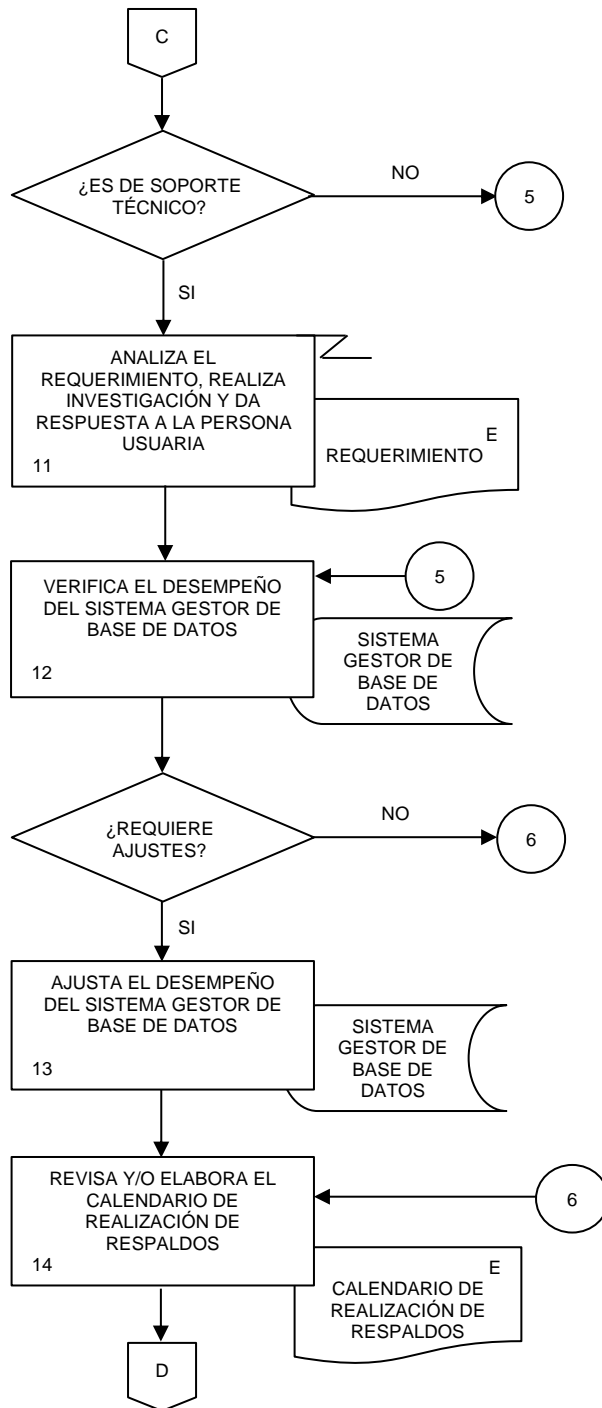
C

¿ES DE SOPORTE TÉCNICO?

NO

5

SI

ANALIZA EL REQUERIMIENTO, REALIZA INVESTIGACIÓN Y DA RESPUESTA A LA PERSONA USUARIA

11

E

REQUERIMIENTO

VERIFICA EL DESEMPEÑO DEL SISTEMA GESTOR DE BASE DE DATOS

12

5

SISTEMA GESTOR DE BASE DE DATOS

¿REQUIERE AJUSTES?

NO

6

SI

AJUSTA EL DESEMPEÑO DEL SISTEMA GESTOR DE BASE DE DATOS

13

SISTEMA GESTOR DE BASE DE DATOS

REVISA Y/O ELABORA EL CALENDARIO DE REALIZACIÓN DE RESPALDOS

14

6

E

CALENDARIO DE REALIZACIÓN DE RESPALDOS

D